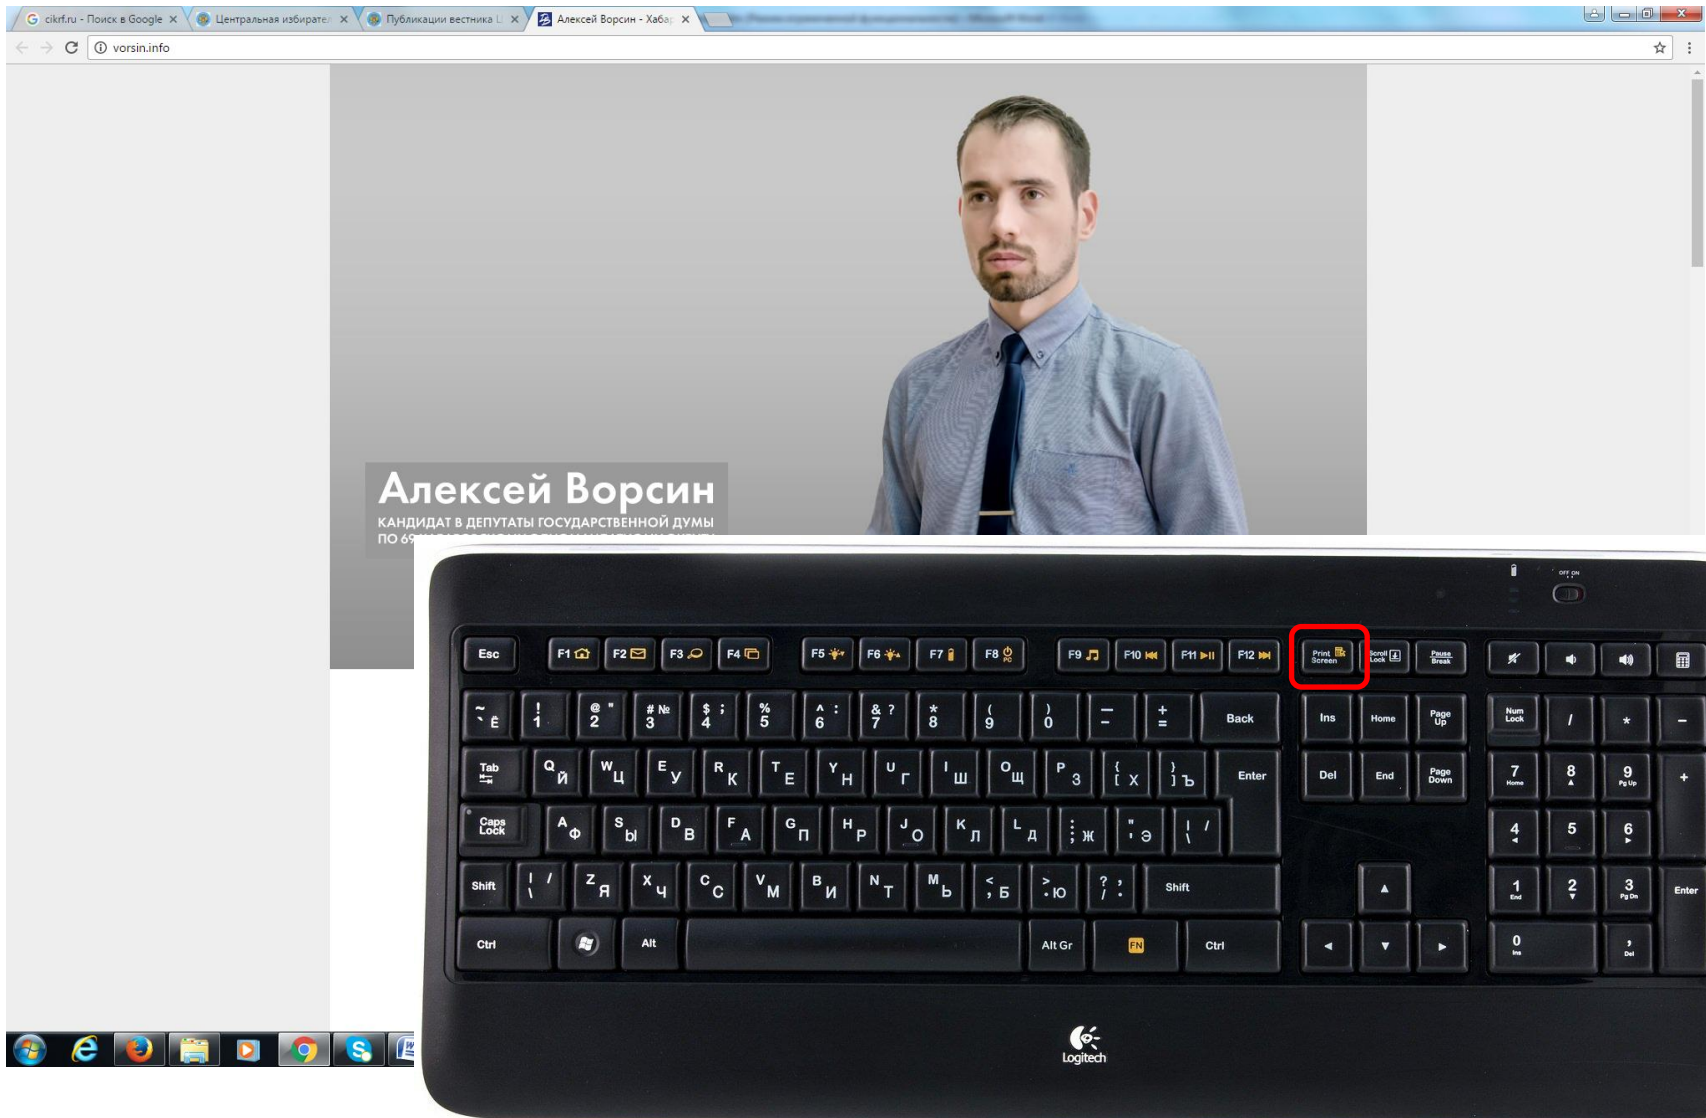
cikrf.ru - Поиск в Google ×
Центральная избирате ×
Публикации вестника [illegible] ×
Алексей Ворсин - Хаба ×

vorsin.info

Алексей Ворсин
КАНДИДАТ В ДЕПУТАТЫ ГОСУДАРСТВЕННОЙ ДУМЫ
ПО 69 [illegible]

OFF ON

Esc F1 F2 F3 F4 F5 F6 F7 F8 F9 F10 F11 F12 Print Screen Scroll Lock Pause Break

~ Ё ! 1 @ " 2 # № 3 $ ; 4 % 5 ^ : 6 & ? 7 * 8 ( 9 ) 0 _ - + = Back Ins Home Page Up Num Lock / * -

Tab Q Й W Ц E У R К T Е Y Н U Г I Ш O Щ P З { [ Х } ] Ъ Enter Del End Page Down 7 Home 8 9 Pg Up +

Caps Lock A Ф S Ы D В F А G П H Р J О K Л L Д : ; Ж " ' Э | \ / 4 5 6

Shift | \ / Z Я X Ч C С V М B И N Т M Ь < , Б > . Ю ? / , Shift 1 End 2 3 Pg Dn Enter

Ctrl Alt Alt Gr FN Ctrl 0 Ins , Del

Logitech